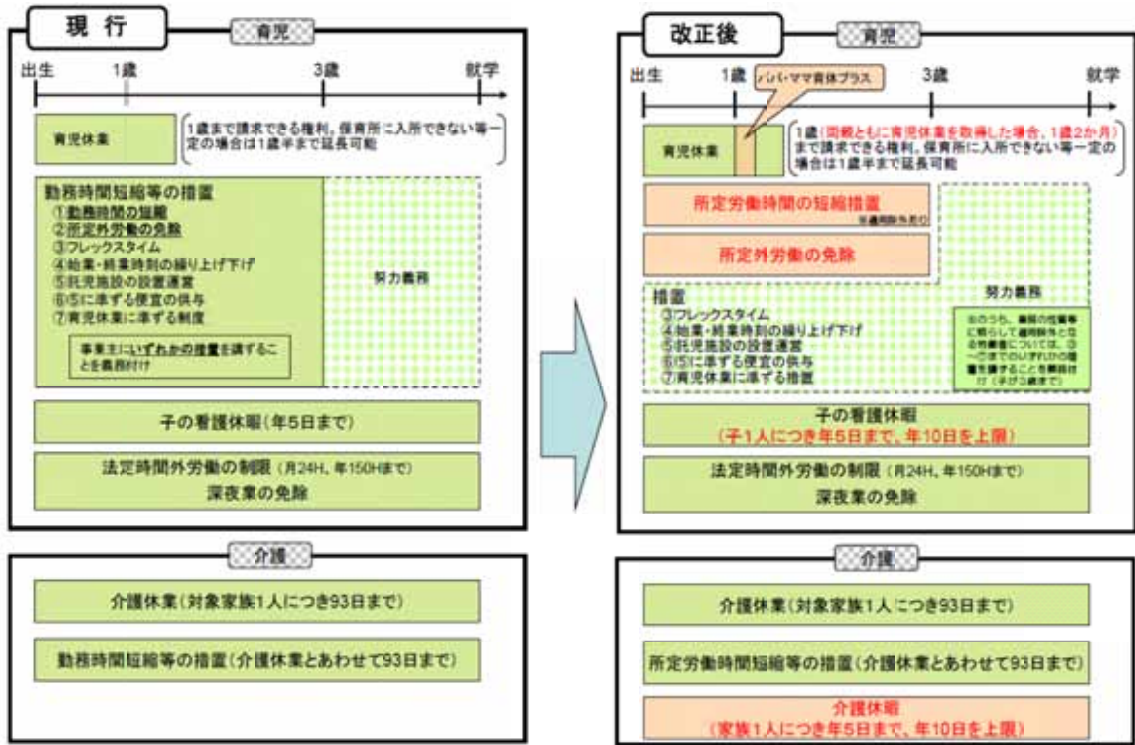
現行

育児

出生　1歳　3歳　就学

育児休業

1歳まで請求できる権利。保育所に入所できない等一定の場合は1歳半まで延長可能

勤務時間短縮等の措置
①勤務時間の短縮
②所定外労働の免除
③フレックスタイム
④始業・終業時刻の繰り上げ下げ
⑤託児施設の設置運営
⑥⑤に準ずる便宜の供与
⑦育児休業に準ずる制度

事業主にいずれかの措置を講ずることを義務付け

努力義務

子の看護休暇（年5日まで）

法定時間外労働の制限（月24H、年150Hまで）
深夜業の免除

介護

介護休業（対象家族1人につき93日まで）

勤務時間短縮等の措置（介護休業とあわせて93日まで）

改正後

育児

出生　1歳　3歳　就学

パパ・ママ育休プラス

育児休業

1歳（両親ともに育児休業を取得した場合、1歳2か月）まで請求できる権利。保育所に入所できない等一定の場合は1歳半まで延長可能

所定労働時間の短縮措置

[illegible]

所定外労働の免除

努力義務

措置
③フレックスタイム
④始業・終業時刻の繰り上げ下げ
⑤託児施設の設置運営
⑥⑤に準ずる便宜の供与
⑦育児休業に準ずる措置

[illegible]

子の看護休暇
（子1人につき年5日まで、年10日を上限）

法定時間外労働の制限（月24H、年150Hまで）
深夜業の免除

介護

介護休業（対象家族1人につき93日まで）

所定労働時間短縮等の措置（介護休業とあわせて93日まで）

介護休暇
（家族1人につき年5日まで、年10日を上限）